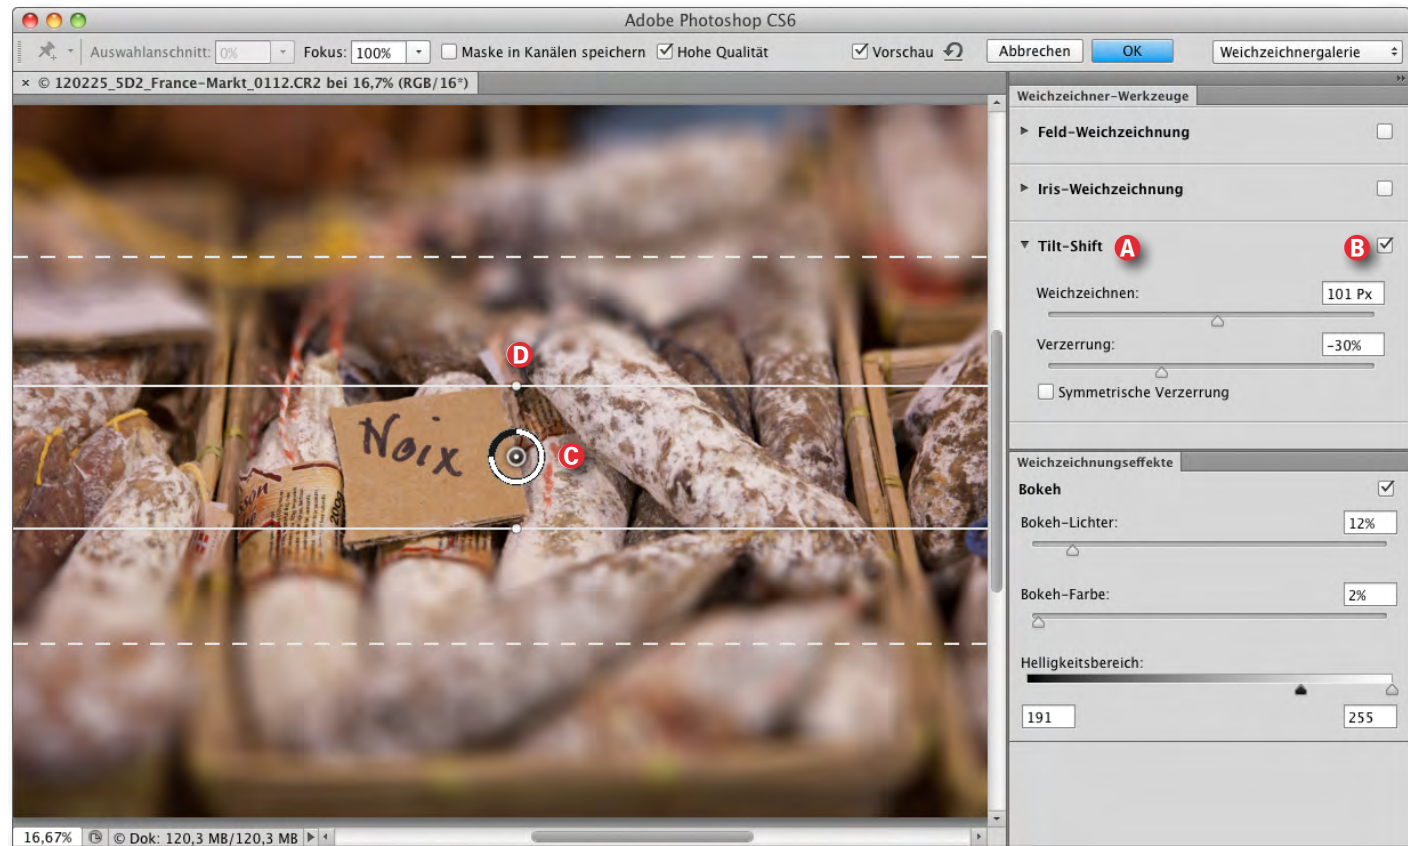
Adobe Photoshop CS6

Auswahlanschnitt: 0% Fokus: 100% Maske in Kanälen speichern Hohe Qualität Vorschau Abbrechen OK Weichzeichnergalerie

× © 120225_5D2_France-Markt_0112.CR2 bei 16,7% (RGB/16*)

Noix

D

C

Weichzeichner-Werkzeuge

Feld-Weichzeichnung

Iris-Weichzeichnung

Tilt-Shift A B

Weichzeichnen: 101 Px

Verzerrung: -30%

Symmetrische Verzerrung

Weichzeichnungseffekte

Bokeh

Bokeh-Lichter: 12%

Bokeh-Farbe: 2%

Helligkeitsbereich:

191 255

16,67% © Dok: 120,3 MB/120,3 MB